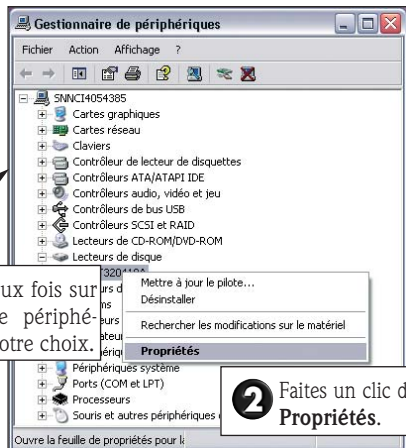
Gestionnaire de périphériques

Fichier Action Affichage ?

SNNCI4054385
Cartes graphiques
Cartes réseau
Claviers
Contrôleur de lecteur de disquettes
Contrôleurs ATA/ATAPI IDE
Contrôleurs audio, vidéo et jeu
Contrôleurs de bus USB
Contrôleurs SCSI et RAID
Lecteurs de CD-ROM/DVD-ROM
Lecteurs de disque
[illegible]3204104
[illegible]urs d
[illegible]ms
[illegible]eurs
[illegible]ateu
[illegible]ériqu
Périphériques système
Ports (COM et LPT)
Processeurs
Souris et autres périphériques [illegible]

Mettre à jour le pilote...
Désinstaller
Rechercher les modifications sur le matériel
Propriétés

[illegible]ux fois sur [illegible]e périphé- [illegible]otre choix.

2 Faites un clic d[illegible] Propriétés.

Ouvre la feuille de propriétés pour l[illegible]